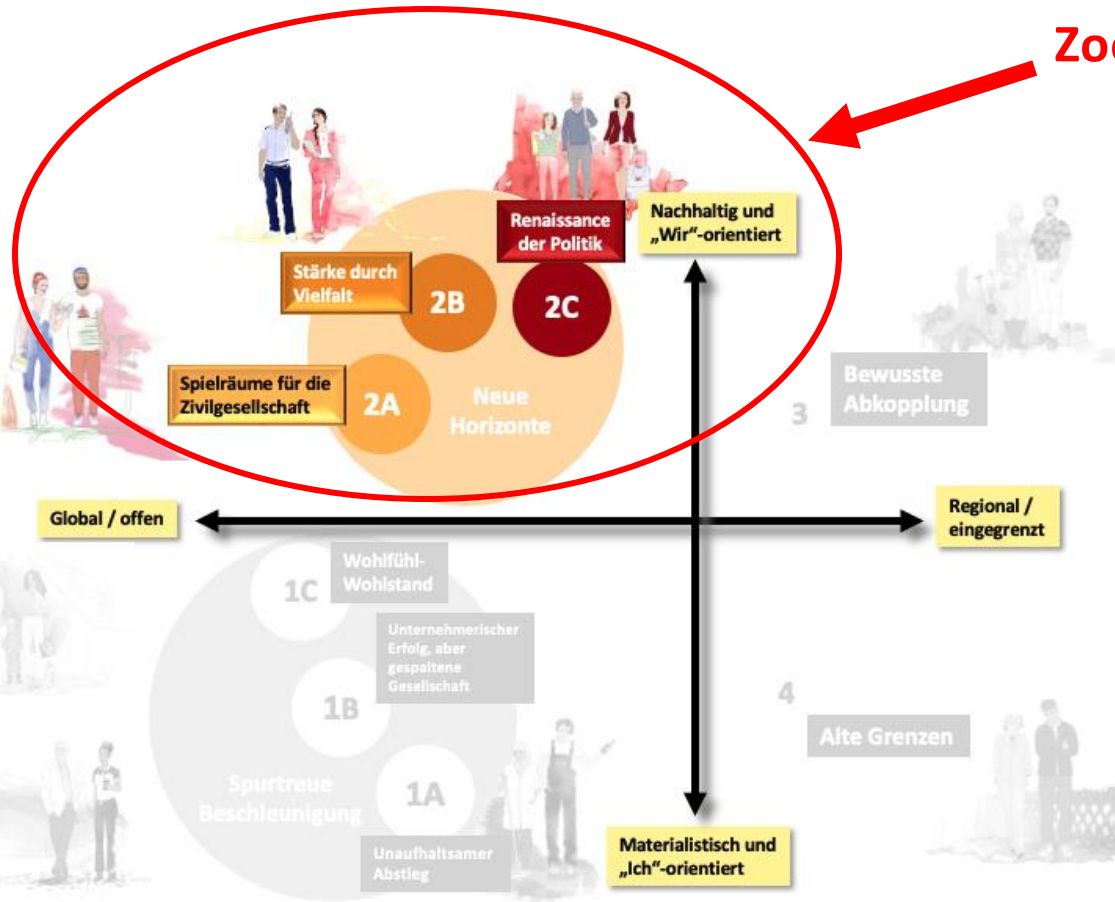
Zo

Nachhaltig und „Wir"-orientiert

Renaissance der Politik

Stärke durch Vielfalt

2B

2C

Spielräume für die Zivilgesellschaft

2A

Neue Horizonte

3

Bewusste Abkopplung

Global / offen

Regional / eingegrenzt

1C

Wohlfühl-Wohlstand

Unternehmerischer Erfolg, aber gespaltene Gesellschaft

1B

4

Alte Grenzen

Spurtreue Beschleunigung

1A

Unaufhaltsamer Abstieg

Materialistisch und „Ich"-orientiert